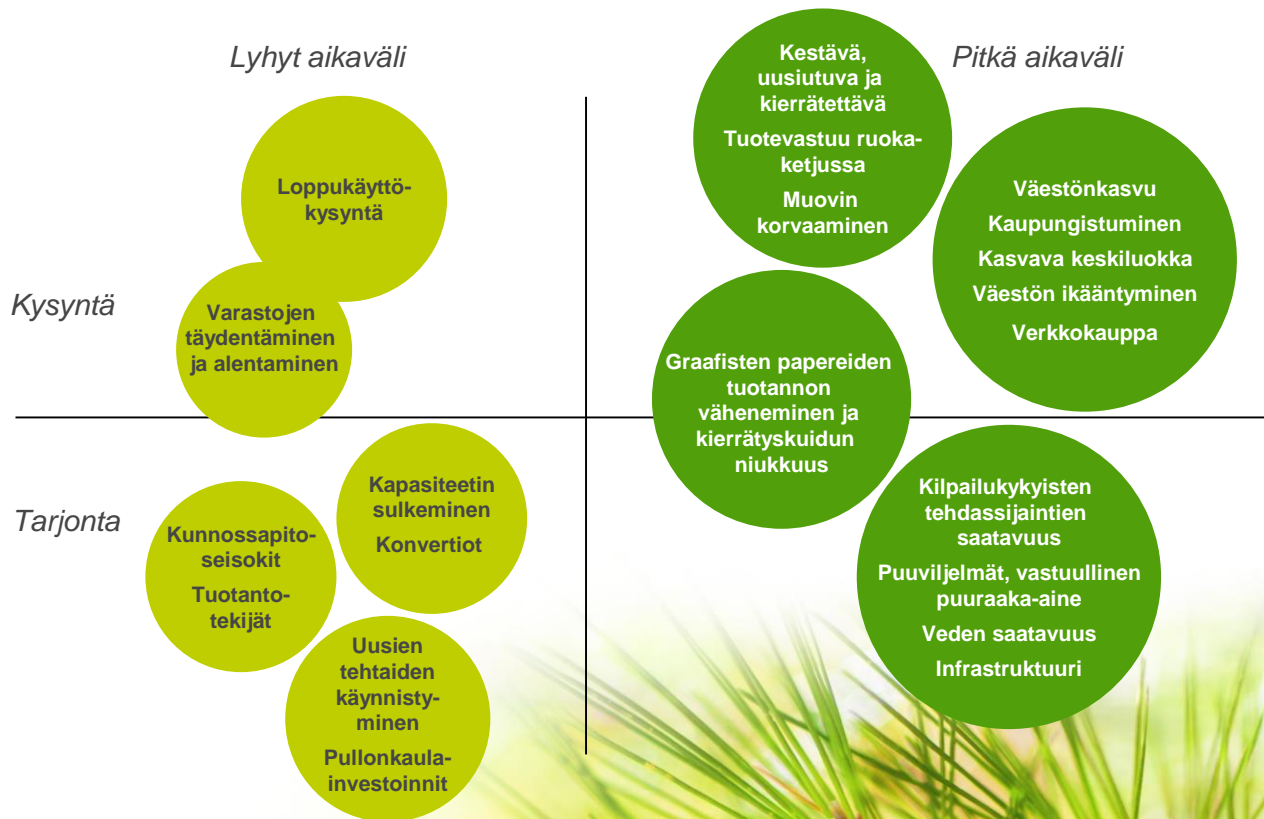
Lyhyt aikaväli

Pitkä aikaväli

Kysyntä

Tarjonta

Loppukäyttökysyntä

Varastojen täydentäminen ja alentaminen

Kestävä, uusiutuva ja kierrätettävä

Tuotevastuu ruokaketjussa

Muovin korvaaminen

Väestönkasvu

Kaupungistuminen

Kasvava keskiluokka

Väestön ikääntyminen

Verkkokauppa

Graafisten papereiden tuotannon väheneminen ja kierrätyskuidun niukkuus

Kunnossapitoseisokit

Tuotantotekijät

Kapasiteetin sulkeminen

Konvertiot

Uusien tehtaiden käynnistyminen

Pullonkaulainvestoinnit

Kilpailukykyisten tehdassijaintien saatavuus

Puuviljelmät, vastuullinen puuraaka-aine

Veden saatavuus

Infrastruktuuri